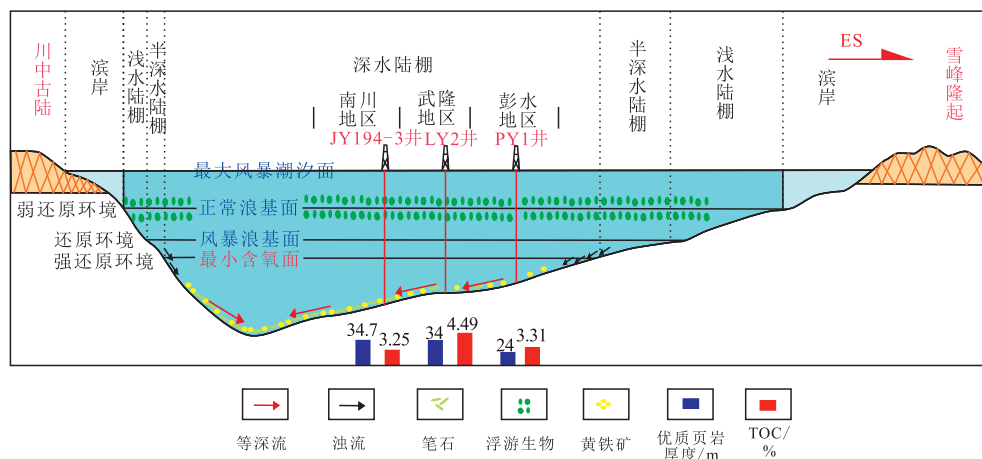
川中古陆

滨岸

浅水陆棚

半深水陆棚

深水陆棚

南川地区

武隆地区

彭水地区

JY194-3井

LY2井

PY1井

半深水陆棚

浅水陆棚

ES

滨岸

雪峰隆起

最大风暴潮汐面

弱还原环境

正常浪基面

还原环境

风暴浪基面

强还原环境

最小含氧面

34.7

3.25

34

4.49

24

3.31

等深流

浊流

笔石

浮游生物

黄铁矿

优质页岩厚度/m

TOC/%